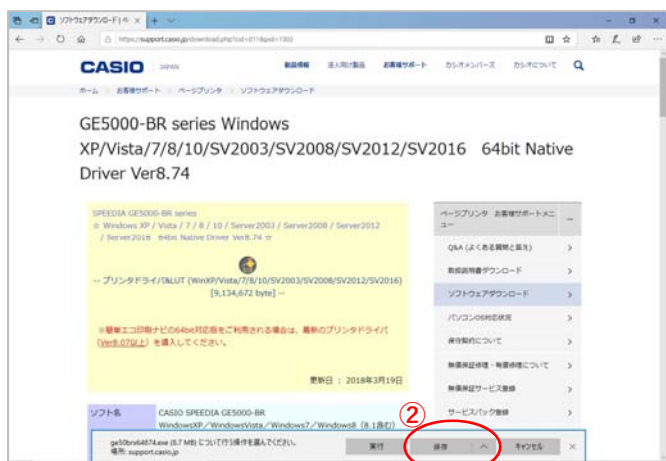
ソフトウェアダウンロード | ペ ×
https://support.casio.jp/download.php?cid=011&pid=1302

CASIO JAPAN 製品情報 法人向け製品 お客様サポート カシオメンバーズ カシオについて

ホーム > お客様サポート > ページプリンタ > ソフトウェアダウンロード

GE5000-BR series Windows XP/Vista/7/8/10/SV2003/SV2008/SV2012/SV2016 64bit Native Driver Ver8.74

SPEEDIA GE5000-BR series
☆ Windows XP / Vista / 7 / 8 / 10 / Server2003 / Server2008 / Server2012 / Server2016 64bit Native Driver Ver8.74 ☆

-- プリンタドライバ&LUT (WinXP/Vista/7/8/10/SV2003/SV2008/SV2012/SV2016) [9,134,672 byte] --

※簡単エコ印刷ナビの64bit対応版をご利用される場合は、最新のプリンタドライバ (Ver8.07以上) を導入してください。

更新日：2018年3月19日

ページプリンタ お客様サポートメニュー

Q&A (よくあるご質問)
取扱説明書ダウンロード
ソフトウェアダウンロード
パソコンOS対応状況
保守契約について
無償保証修理・有償修理について
無償保証サービス登録
サービスパック登録

ソフト名 CASIO SPEEDIA GE5000-BR WindowsXP／WindowsVista／Windows7／Windows8 (8.1含む)

ge50brx64874.exe (8.7 MB) について行う操作を選んでください。
場所: support.casio.jp
実行 保存 ^ キャンセル ×

②